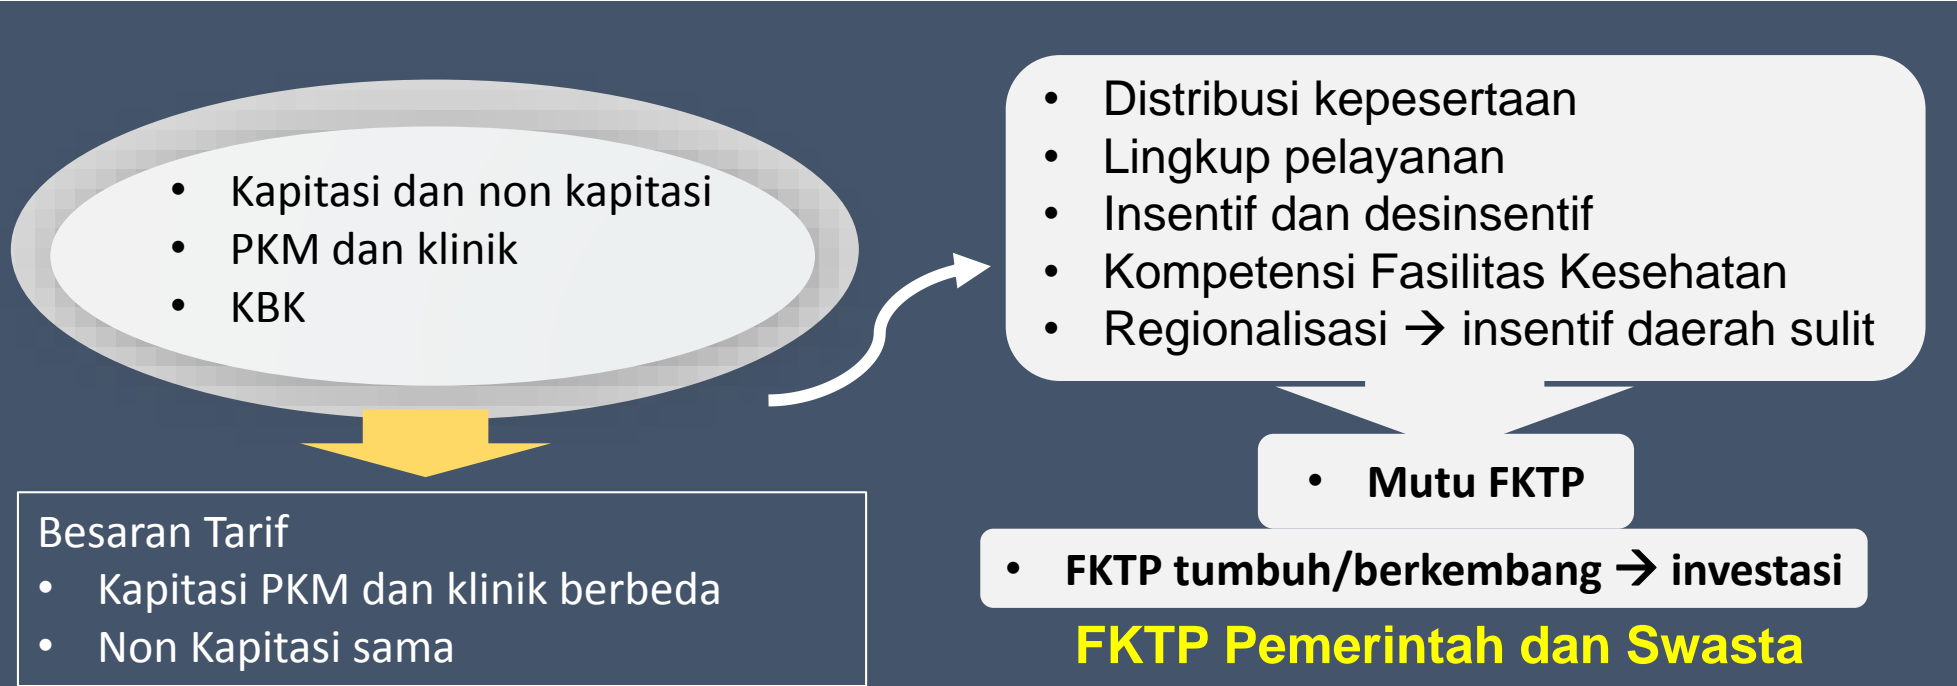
- Kapitasi dan non kapitasi
- PKM dan klinik
- KBK

- Distribusi kepesertaan
- Lingkup pelayanan
- Insentif dan desinsentif
- Kompetensi Fasilitas Kesehatan
- Regionalisasi → insentif daerah sulit

- Mutu FKTP

- FKTP tumbuh/berkembang → investasi

Besaran Tarif
- Kapitasi PKM dan klinik berbeda
- Non Kapitasi sama

FKTP Pemerintah dan Swasta